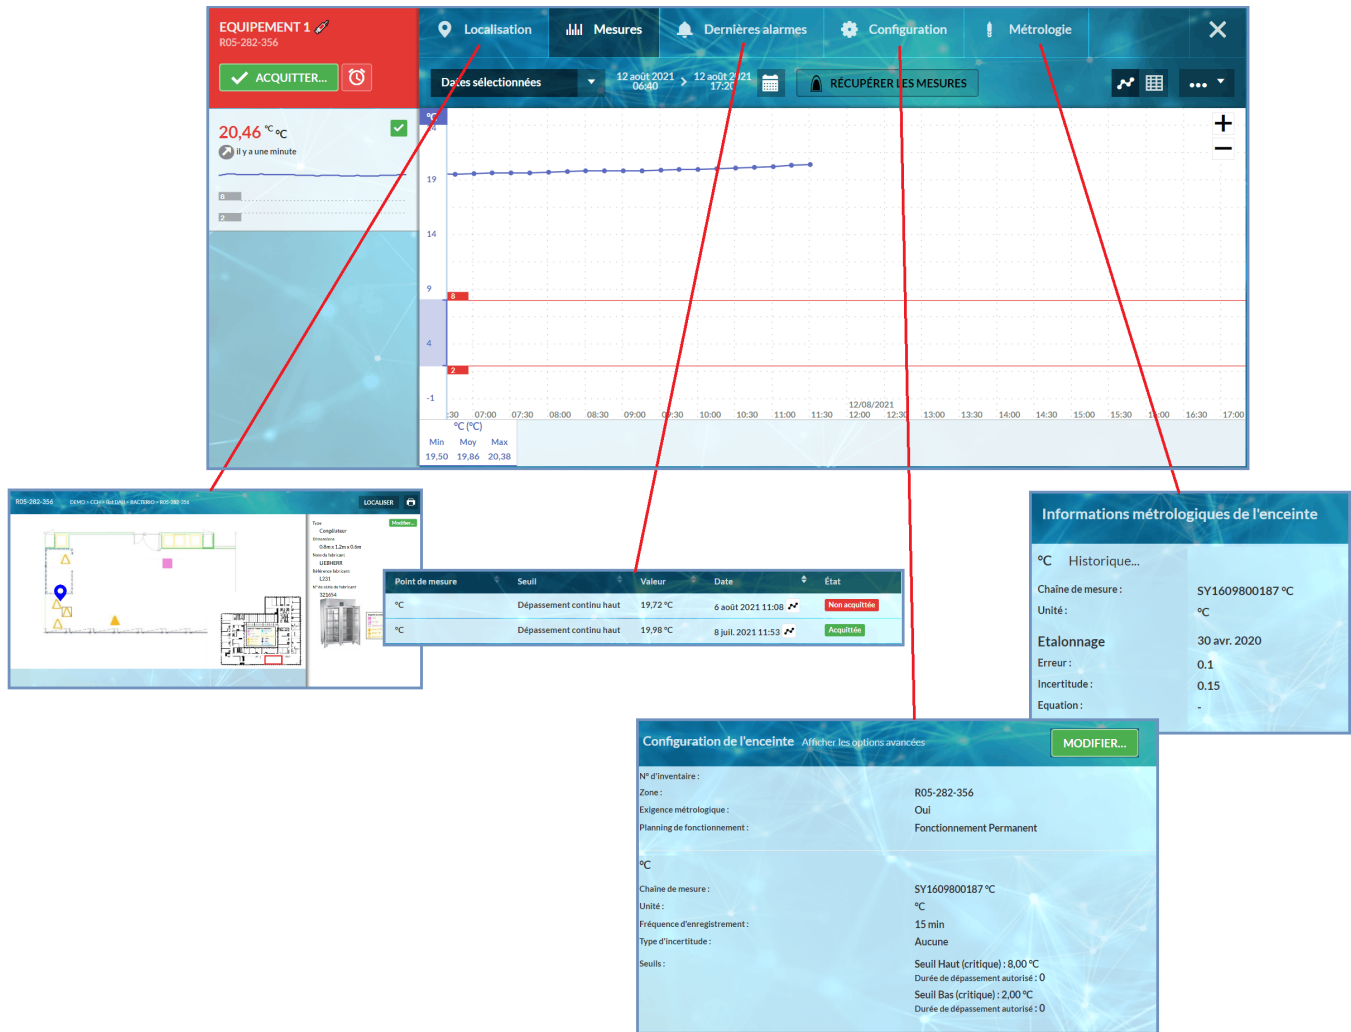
EQUIPEMENT 1
R05-282-356
ACQUITTER...

20,46 °C °C
il y a une minute
8
2

Localisation
Mesures
Dernières alarmes
Configuration
Métrologie

Dates sélectionnées
12 août 2021 06:40
12 août 2021 17:20
RÉCUPÉRER LES MESURES

°C
19
14
9
4
-1
8
2
:30 07:00 07:30 08:00 08:30 09:00 09:30 10:00 10:30 11:00 11:30 12/08/2021 12:00 12:30 13:00 13:30 14:00 14:30 15:00 15:30 16:00 16:30 17:00
°C (°C)

| Min | Moy | Max |
|---|---|---|
| 19,50 | 19,86 | 20,38 |

R05-282-356 DEMO > CCH > Bât DAB > BACTERIO > R05-282-356
LOCALISER
Modifier...
Congélateur
0.8m x 1.2m x 0.6m
LIEBHERR
L231
321654

| Point de mesure | Seuil | Valeur | Date | État |
|---|---|---|---|---|
| °C | Dépassement continu haut | 19,72 °C | 6 août 2021 11:08 | Non acquittée |
| °C | Dépassement continu haut | 19,98 °C | 8 juil. 2021 11:53 | Acquittée |

Informations métrologiques de l'enceinte
°C Historique...
Chaine de mesure : SY1609800187 °C
Unité : °C
Etalonnage 30 avr. 2020
Erreur : 0.1
Incertitude : 0.15
Equation : -

Configuration de l'enceinte Afficher les options avancées
MODIFIER...
N° d'inventaire :
Zone : R05-282-356
Exigence métrologique : Oui
Planning de fonctionnement : Fonctionnement Permanent

°C
Chaine de mesure : SY1609800187 °C
Unité : °C
Fréquence d'enregistrement : 15 min
Type d'incertitude : Aucune
Seuils : Seuil Haut (critique) : 8,00 °C
Durée de dépassement autorisé : 0
Seuil Bas (critique) : 2,00 °C
Durée de dépassement autorisé : 0